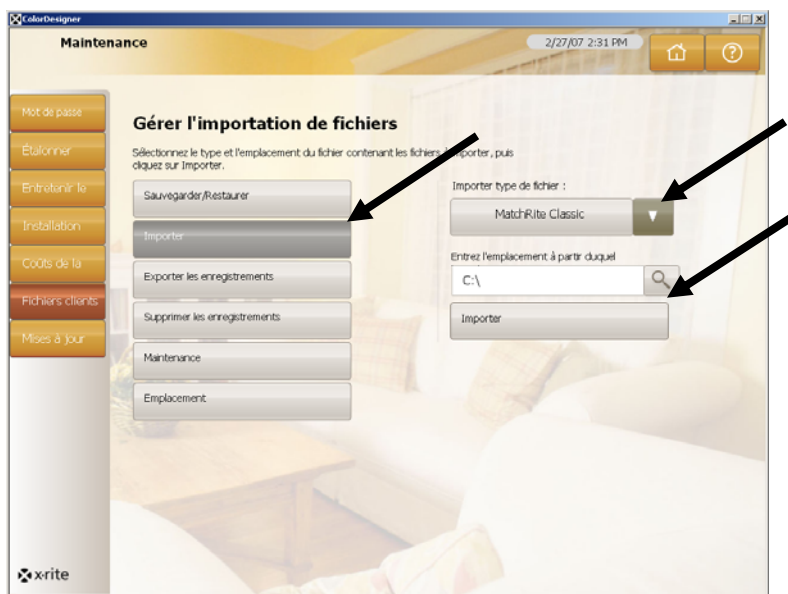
ColorDesigner

Maintenance

2/27/07 2:31 PM

Mot de passe

Étalonner

Entretenir le

Installation

Coûts de la

Fichiers clients

Mises à jour

Gérer l'importation de fichiers

Sélectionnez le type et l'emplacement du fichier contenant les fichiers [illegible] importer, puis cliquez sur Importer.

Sauvegarder/Restaurer

Importer

Exporter les enregistrements

Supprimer les enregistrements

Maintenance

Emplacement

Importer type de fichier :

MatchRite Classic

Entrez l'emplacement à partir duquel

C:\

Importer

x·rite